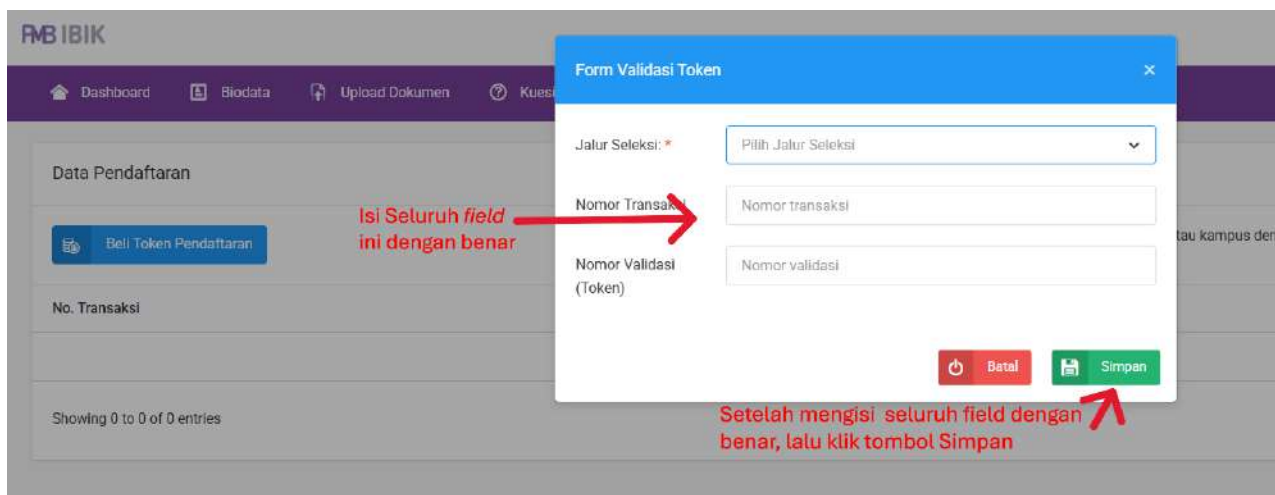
PMB IBIK

Dashboard Biodata Upload Dokumen Kuesi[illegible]

Data Pendaftaran

Beli Token Pendaftaran

No. Transaksi

Showing 0 to 0 of 0 entries

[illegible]tau kampus den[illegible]

Form Validasi Token ×

Jalur Seleksi: *
Pilih Jalur Seleksi

Nomor Transa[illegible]
Nomor transaksi

Nomor Validasi (Token)
Nomor validasi

Batal Simpan

Isi Seluruh *field* ini dengan benar

Setelah mengisi seluruh field dengan benar, lalu klik tombol Simpan